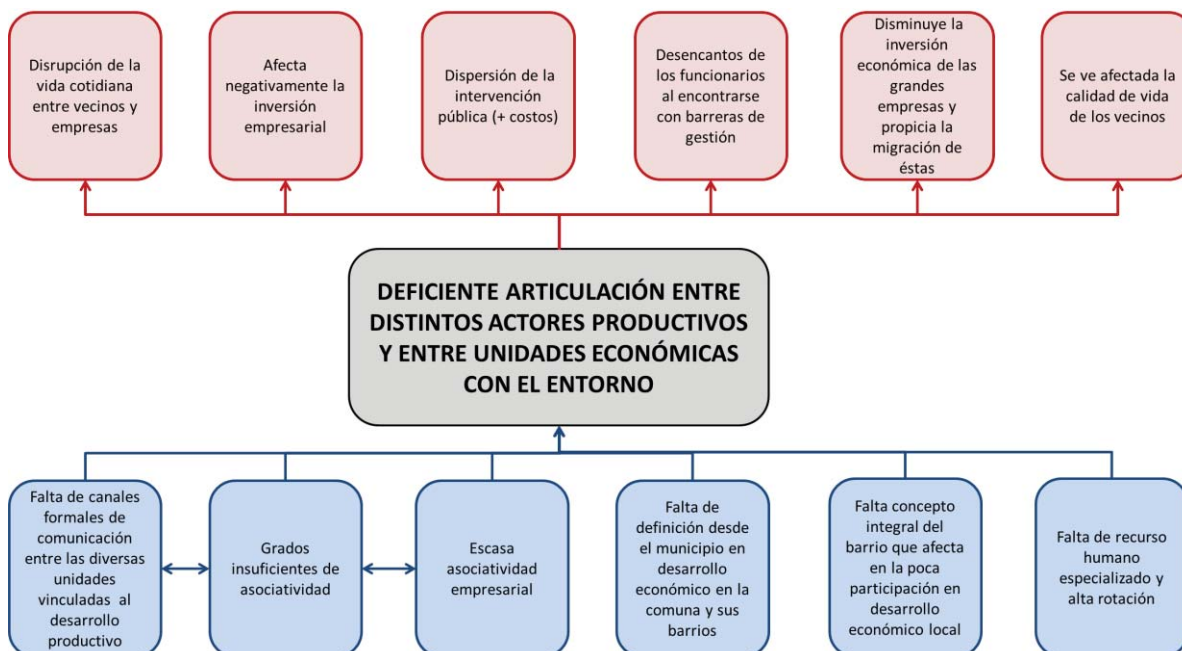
Disrupción de la vida cotidiana entre vecinos y empresas

Afecta negativamente la inversión empresarial

Dispersión de la intervención pública (+ costos)

Desencantos de los funcionarios al encontrarse con barreras de gestión

Disminuye la inversión económica de las grandes empresas y propicia la migración de éstas

Se ve afectada la calidad de vida de los vecinos

DEFICIENTE ARTICULACIÓN ENTRE DISTINTOS ACTORES PRODUCTIVOS Y ENTRE UNIDADES ECONÓMICAS CON EL ENTORNO

Falta de canales formales de comunicación entre las diversas unidades vinculadas al desarrollo productivo

Grados insuficientes de asociatividad

Escasa asociatividad empresarial

Falta de definición desde el municipio en desarrollo económico en la comuna y sus barrios

Falta concepto integral del barrio que afecta en la poca participación en desarrollo económico local

Falta de recurso humano especializado y alta rotación